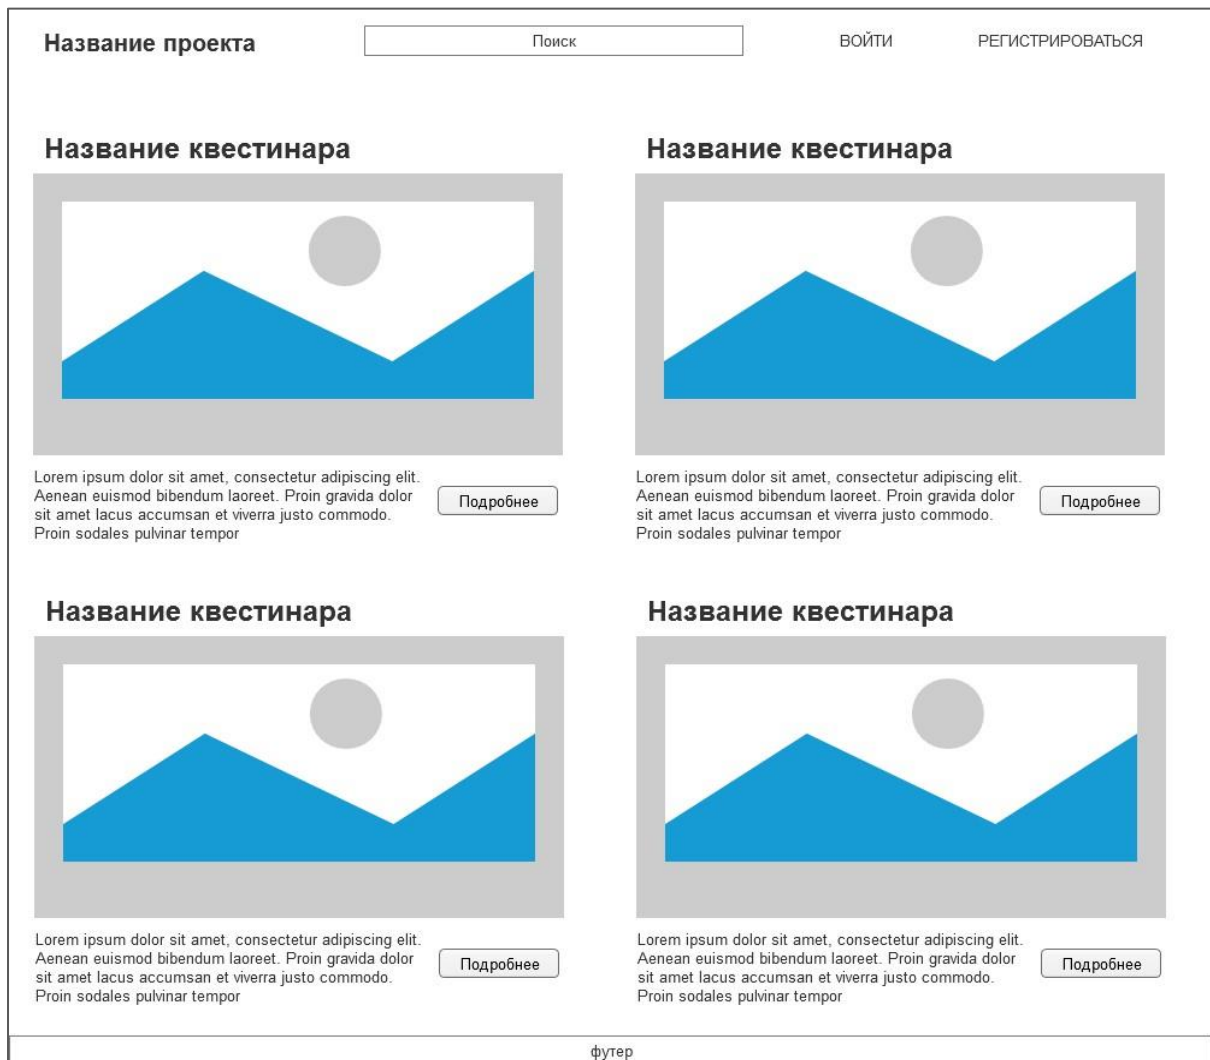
Название проекта

Поиск

ВОЙТИ

РЕГИСТРИРОВАТЬСЯ

Название квестинара

Lorem ipsum dolor sit amet, consectetur adipiscing elit. Aenean euismod bibendum laoreet. Proin gravida dolor sit amet lacus accumsan et viverra justo commodo. Proin sodales pulvinar tempor

Подробнее

Название квестинара

Lorem ipsum dolor sit amet, consectetur adipiscing elit. Aenean euismod bibendum laoreet. Proin gravida dolor sit amet lacus accumsan et viverra justo commodo. Proin sodales pulvinar tempor

Подробнее

Название квестинара

Lorem ipsum dolor sit amet, consectetur adipiscing elit. Aenean euismod bibendum laoreet. Proin gravida dolor sit amet lacus accumsan et viverra justo commodo. Proin sodales pulvinar tempor

Подробнее

Название квестинара

Lorem ipsum dolor sit amet, consectetur adipiscing elit. Aenean euismod bibendum laoreet. Proin gravida dolor sit amet lacus accumsan et viverra justo commodo. Proin sodales pulvinar tempor

Подробнее

футер